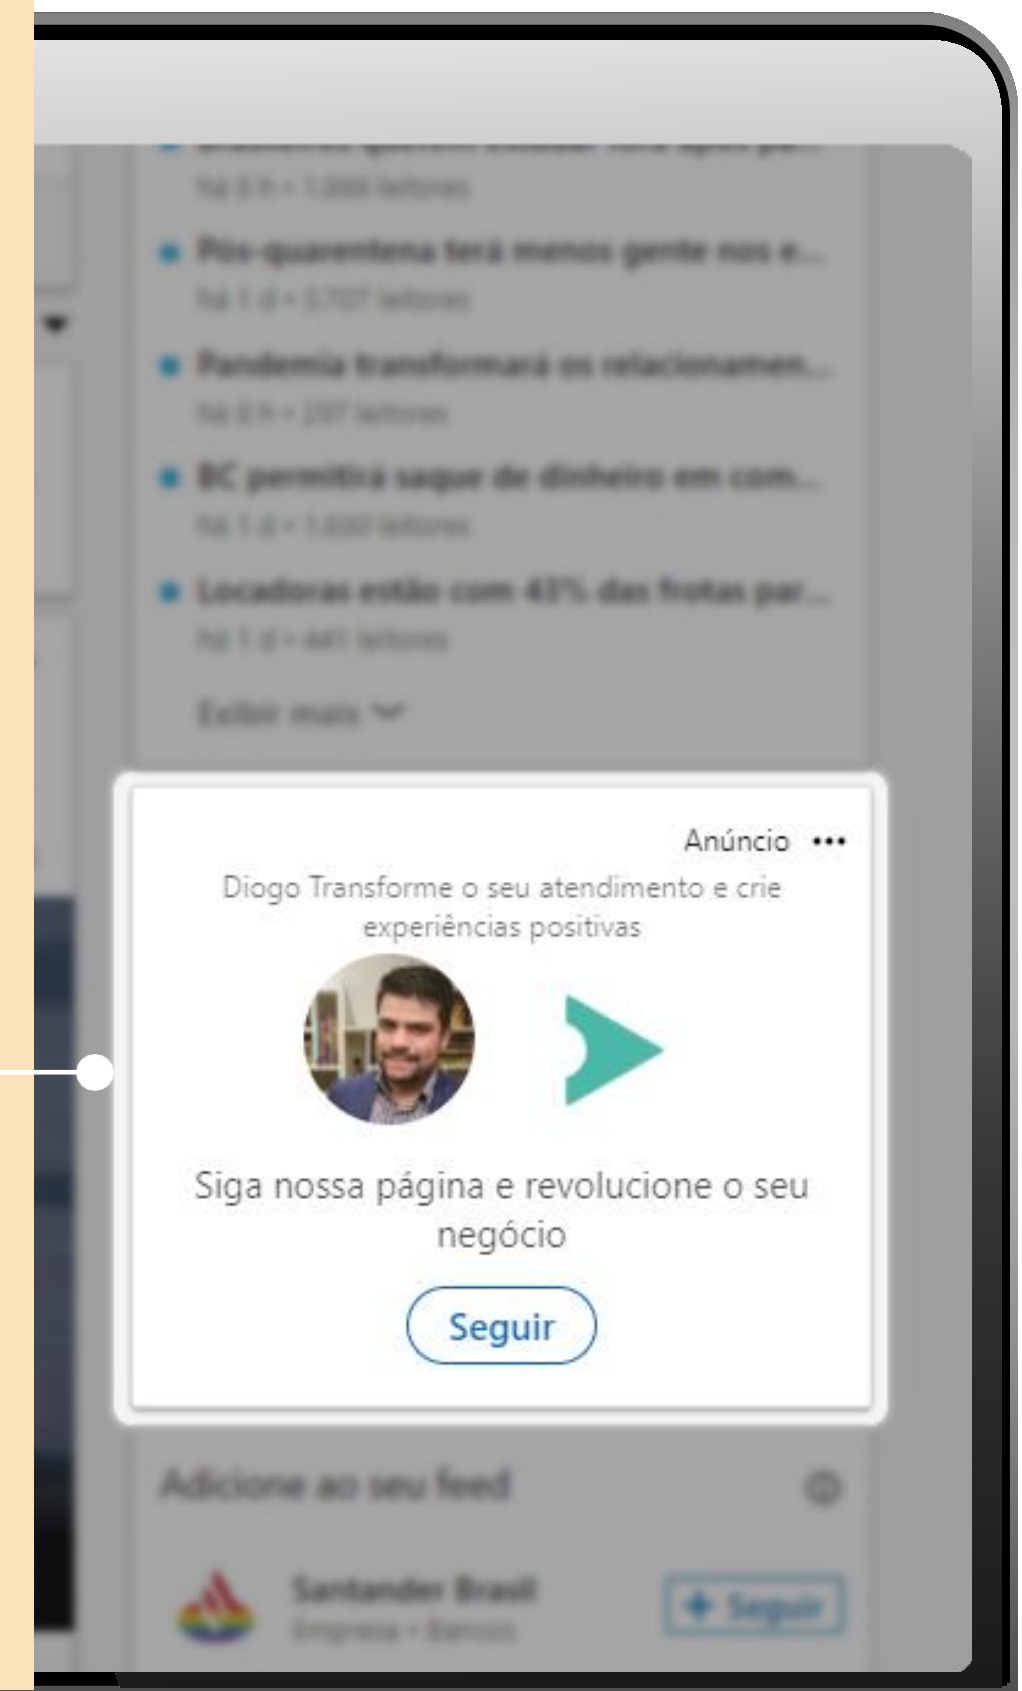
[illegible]
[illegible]
Pós-quarentena terá menos gente nos e...
Há 1 d • 3.707 leitores
Pandemia transformará os relacionamen...
Há 8 h • 297 leitores
BC permitirá saque de dinheiro em com...
Há 1 d • 1.630 leitores
Locadoras estão com 43% das frotas par...
Há 1 d • 441 leitores
Exibir mais

Anúncio •••
Diogo Transforme o seu atendimento e crie experiências positivas

Siga nossa página e revolucione o seu negócio

Seguir

Adicione ao seu feed
Santander Brasil
Empresa • Bancos
+ Seguir